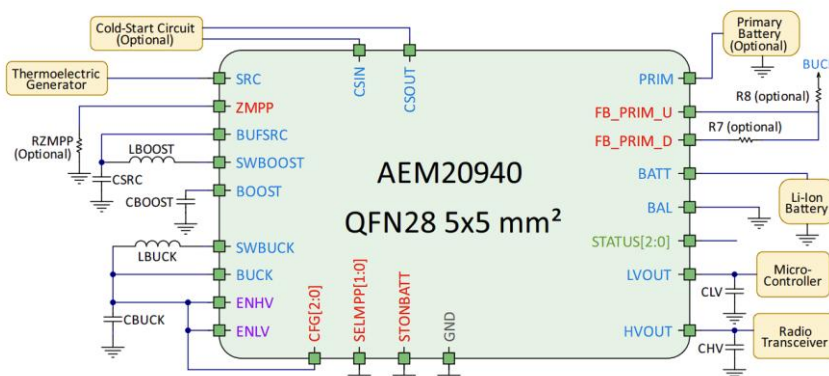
Cold-Start Circuit (Optional)

Thermoelectric Generator

Primary Battery (Optional)

BUCK

CSIN

CSOUT

SRC

ZMPP

BUFSRC

SWBOOST

BOOST

SWBUCK

BUCK

ENHV

ENLV

RZMPP (Optional)

LBOOST

CSRC

CBOOST

LBUCK

CBUCK

AEM20940

QFN28 5x5 mm²

PRIM

FB_PRIM_U

FB_PRIM_D

R8 (optional)

R7 (optional)

BATT

BAL

Li-Ion Battery

STATUS[2:0]

LVOUT

Micro-Controller

CLV

HVOUT

Radio Transceiver

CHV

CFG[2:0]

SELMPP[1:0]

STONBATT

GND